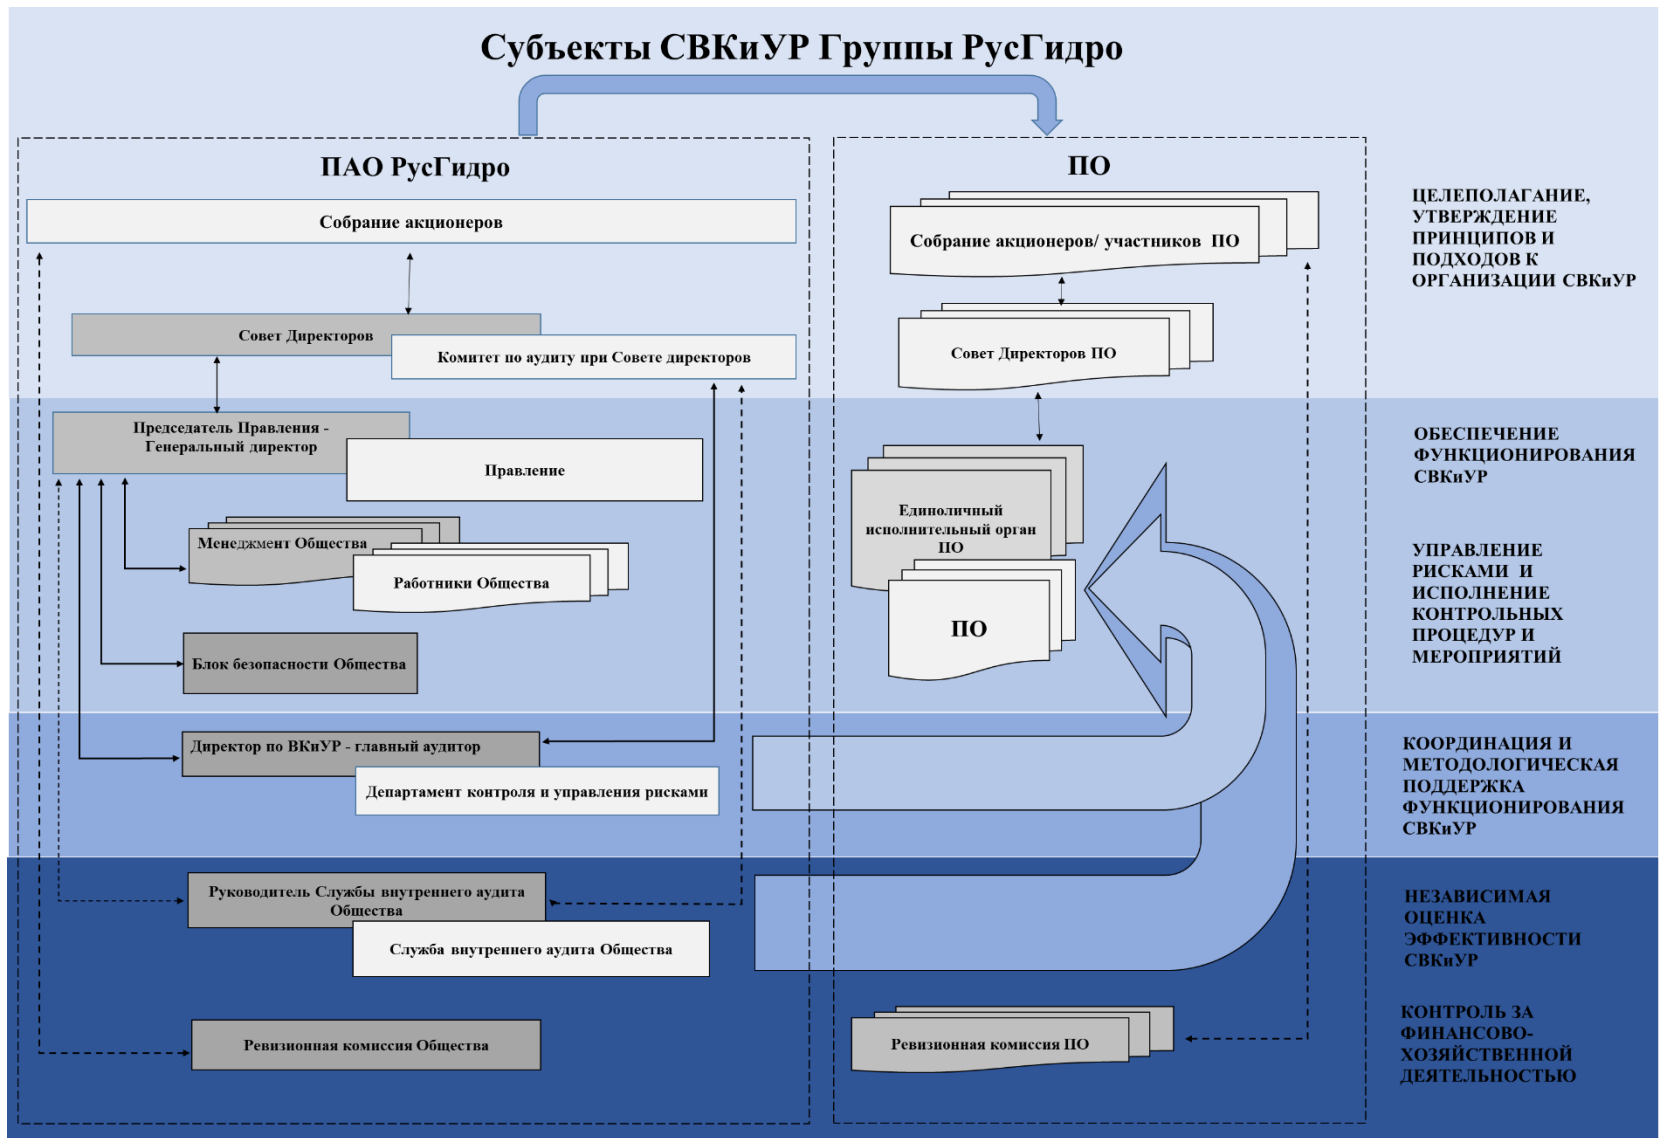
Субъекты СВКиУР Группы РусГидро

ПАО РусГидро

Собрание акционеров

Совет Директоров

Комитет по аудиту при Совете директоров

Председатель Правления - Генеральный директор

Правление

Менеджмент Общества

Работники Общества

Блок безопасности Общества

Директор по ВКиУР - главный аудитор

Департамент контроля и управления рисками

Руководитель Службы внутреннего аудита Общества

Служба внутреннего аудита Общества

Ревизионная комиссия Общества

ПО

Собрание акционеров/ участников ПО

Совет Директоров ПО

Единоличный исполнительный орган ПО

ПО

Ревизионная комиссия ПО

ЦЕЛЕПОЛАГАНИЕ, УТВЕРЖДЕНИЕ ПРИНЦИПОВ И ПОДХОДОВ К ОРГАНИЗАЦИИ СВКиУР

ОБЕСПЕЧЕНИЕ ФУНКЦИОНИРОВАНИЯ СВКиУР

УПРАВЛЕНИЕ РИСКАМИ И ИСПОЛНЕНИЕ КОНТРОЛЬНЫХ ПРОЦЕДУР И МЕРОПРИЯТИЙ

КООРДИНАЦИЯ И МЕТОДОЛОГИЧЕСКАЯ ПОДДЕРЖКА ФУНКЦИОНИРОВАНИЯ СВКиУР

НЕЗАВИСИМАЯ ОЦЕНКА ЭФФЕКТИВНОСТИ СВКиУР

КОНТРОЛЬ ЗА ФИНАНСОВО-ХОЗЯЙСТВЕННОЙ ДЕЯТЕЛЬНОСТЬЮ